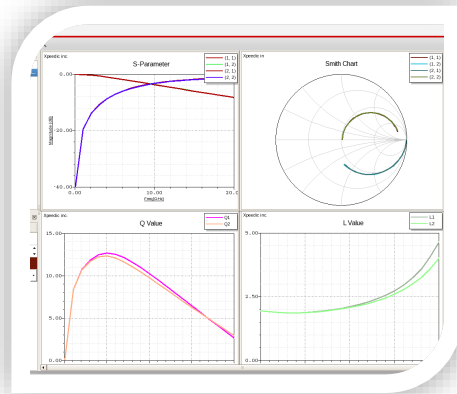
Xpeedic Inc.

S-Parameter

(1, 1)
(1, 2)
(2, 1)
(2, 2)

0.00
-20.00
-40.00
Magnitude(dB)
0.00
10.00
20.0
Freq(GHz)

Xpeedic Inc.

Smith Chart

(1, 1)
(1, 2)
(2, 1)
(2, 2)

Xpeedic Inc.

Q Value

Q1
Q2

15.00
10.00
5.00
0.00

Xpeedic Inc.

L Value

L1
L2

3.00
1.50
0.00